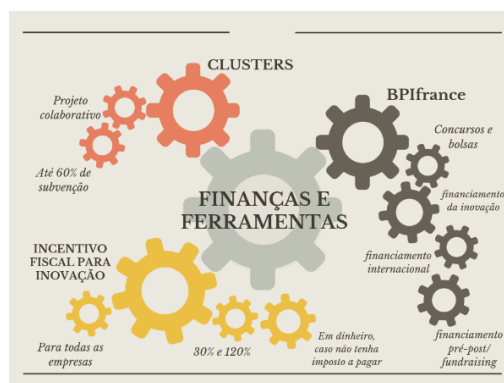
CLUSTERS

Projeto colaborativo

Até 60% de subvenção

BPIfrance

Concursos e bolsas

financiamento da inovação

FINANÇAS E FERRAMENTAS

financiamento internacional

INCENTIVO FISCAL PARA INOVAÇÃO

Para todas as empresas

30% e 120%

Em dinheiro, caso não tenha imposto a pagar

financiamento pré-post/ fundraising